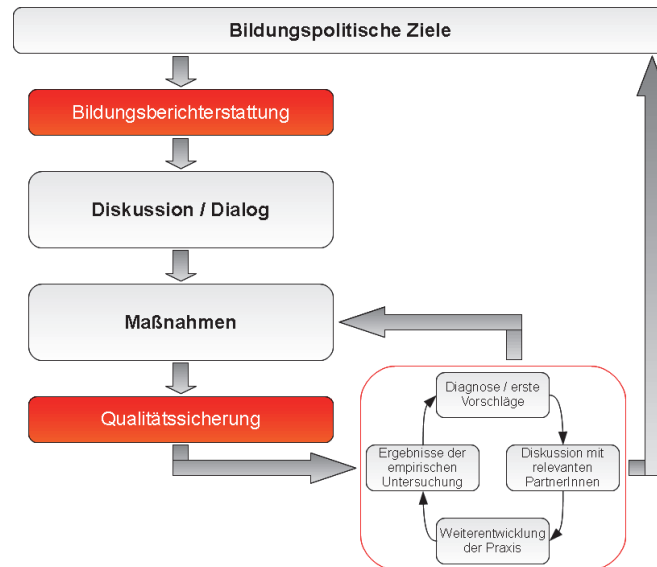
Bildungspolitische Ziele

Bildungsberichterstattung

Diskussion / Dialog

Maßnahmen

Qualitätssicherung

Diagnose / erste Vorschläge

Diskussion mit relevanten PartnerInnen

Weiterentwicklung der Praxis

Ergebnisse der empirischen Untersuchung